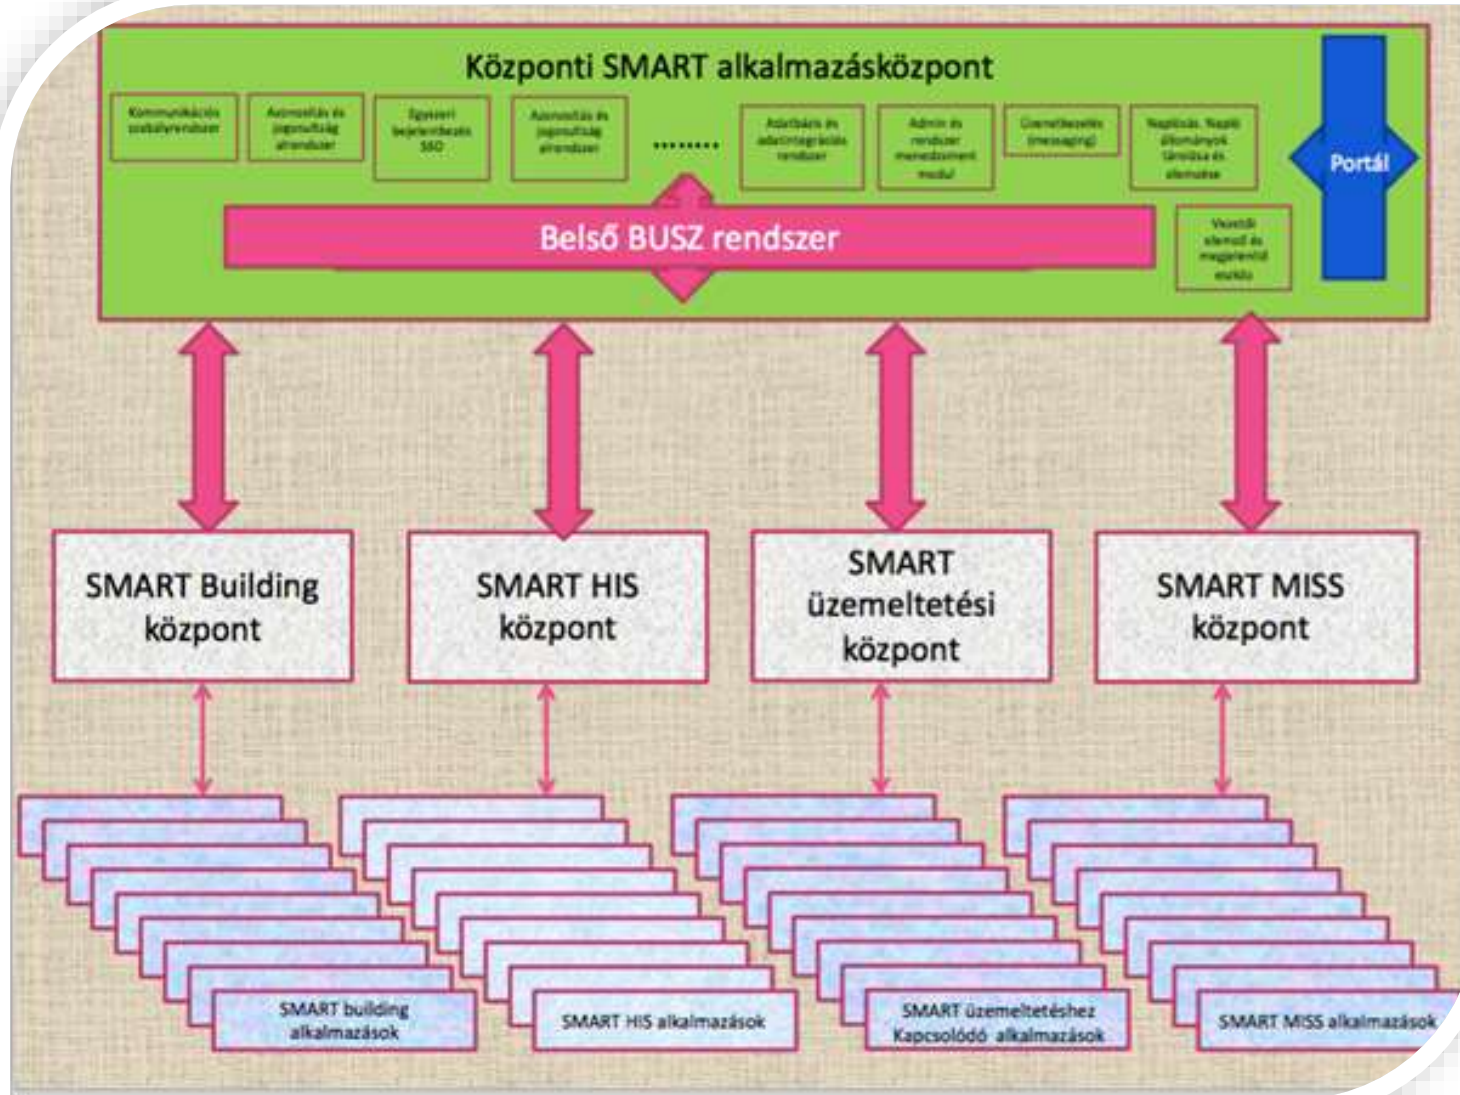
Központi SMART alkalmazásközpont

Kommunikációs szabályrendszer

Azonosítás és jogosultság rendszer

Egyszeri bejelentkezés SSO

Azonosítás és jogosultság rendszer

........

Adatbázis és adatintegrációs rendszer

Admin és rendszer menedzsment modul

Üzemeltetés (messaging)

Naplózás. Napló állományok tárolása és elemzése

Portál

Belső BUSZ rendszer

Vezetői elemző és megjelenítő eszköz

SMART Building központ

SMART HIS központ

SMART üzemeltetési központ

SMART MISS központ

SMART building alkalmazások

SMART HIS alkalmazások

SMART üzemeltetéshez Kapcsolódó alkalmazások

SMART MISS alkalmazások